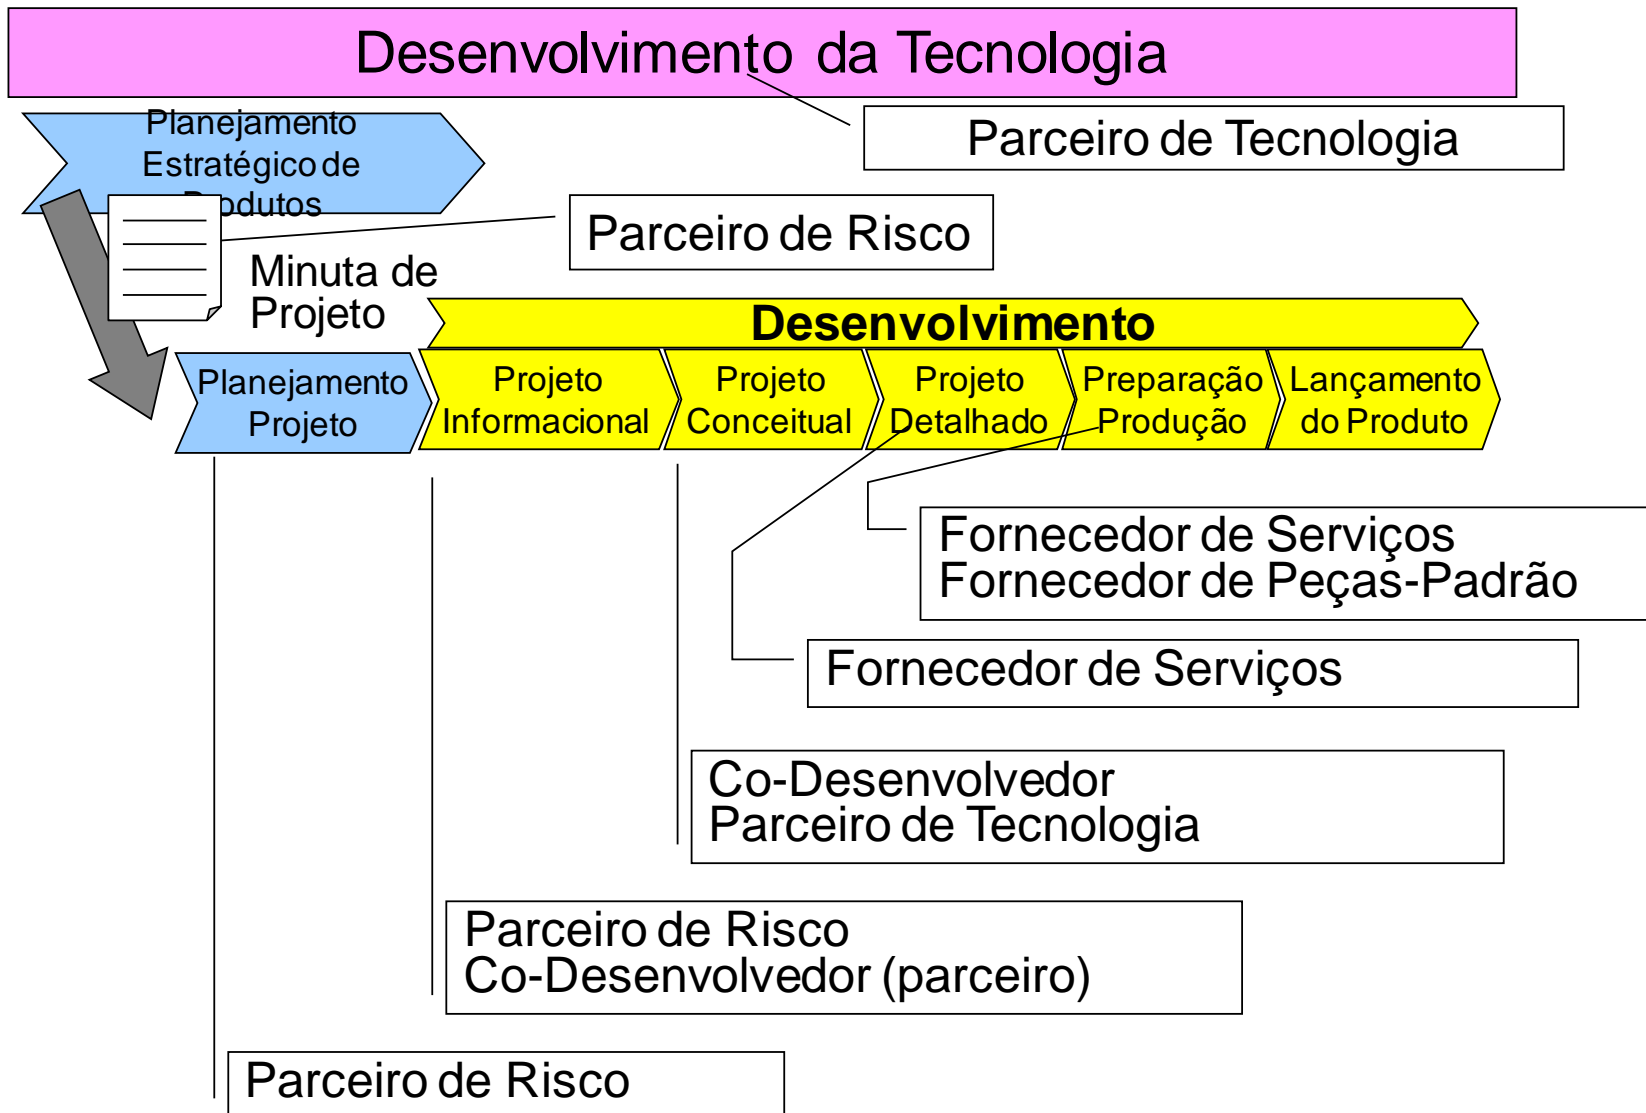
Desenvolvimento da Tecnologia

Parceiro de Tecnologia

Planejamento Estratégico de Produtos

Parceiro de Risco

Minuta de Projeto

Desenvolvimento

Planejamento Projeto

Projeto Informacional

Projeto Conceitual

Projeto Detalhado

Preparação Produção

Lançamento do Produto

Fornecedor de Serviços
Fornecedor de Peças-Padrão

Fornecedor de Serviços

Co-Desenvolvedor
Parceiro de Tecnologia

Parceiro de Risco
Co-Desenvolvedor (parceiro)

Parceiro de Risco